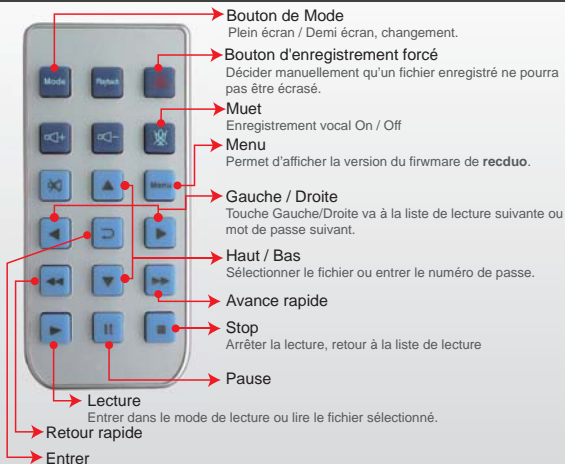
Bouton de Mode
Plein écran / Demi écran, changement.

Mode

Playback

Bouton d'enregistrement forcé
Décider manuellement qu'un fichier enregistré ne pourra pas être écrasé.

Muet
Enregistrement vocal On / Off

Menu
Permet d'afficher la version du firwmare de **recduo**.

Menu

Gauche / Droite
Touche Gauche/Droite va à la liste de lecture suivante ou mot de passe suivant.

Haut / Bas
Sélectionner le fichier ou entrer le numéro de passe.

Avance rapide

Stop
Arrêter la lecture, retour à la liste de lecture

Pause

Lecture
Entrer dans le mode de lecture ou lire le fichier sélectionné.

Retour rapide

Entrer